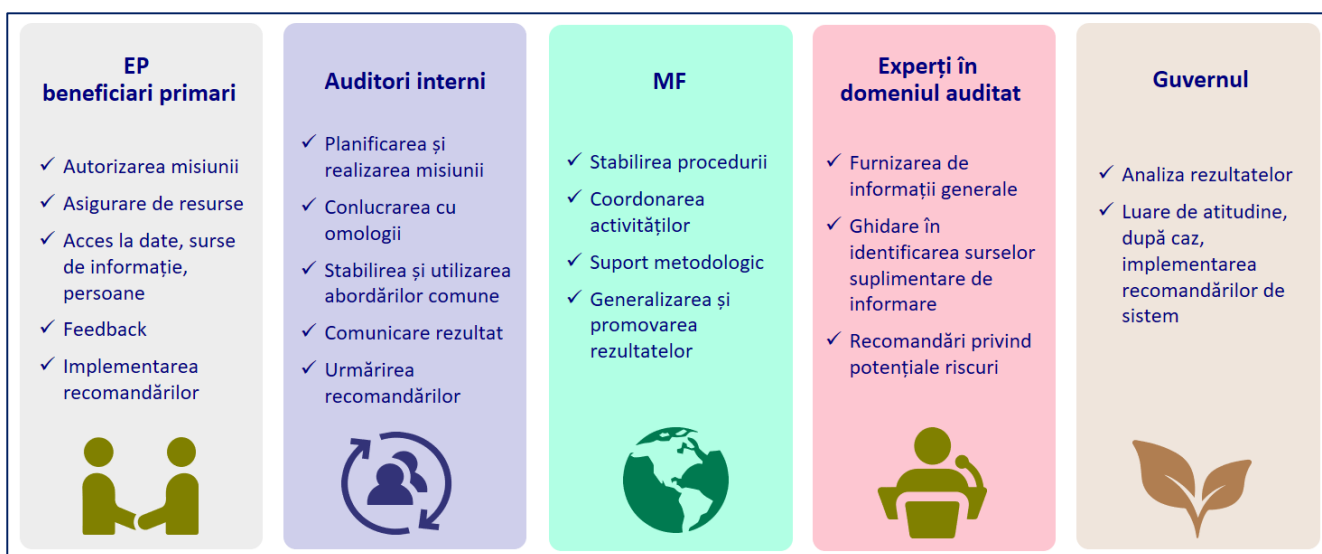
EP
beneficiari primari

✓ Autorizarea misiunii
✓ Asigurare de resurse
✓ Acces la date, surse de informație, persoane
✓ Feedback
✓ Implementarea recomandărilor

Auditori interni

✓ Planificarea și realizarea misiunii
✓ Conlucrarea cu omologii
✓ Stabilirea și utilizarea abordărilor comune
✓ Comunicare rezultat
✓ Urmărirea recomandărilor

MF

✓ Stabilirea procedurii
✓ Coordonarea activităților
✓ Suport metodologic
✓ Generalizarea și promovarea rezultatelor

Experți în domeniul auditat

✓ Furnizarea de informații generale
✓ Ghidare în identificarea surselor suplimentare de informare
✓ Recomandări privind potențiale riscuri

Guvernul

✓ Analiza rezultatelor
✓ Luare de atitudine, după caz, implementarea recomandărilor de sistem